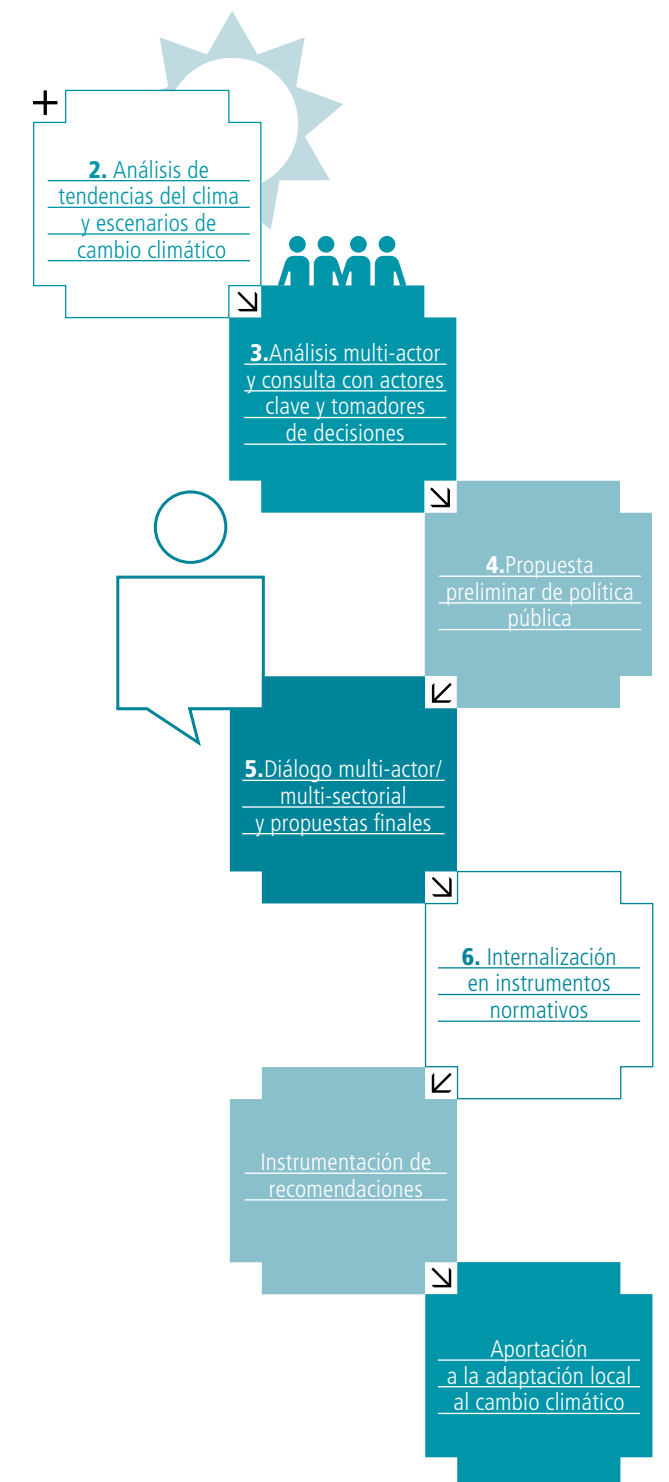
+

2. Análisis de tendencias del clima y escenarios de cambio climático

3.Análisis multi-actor y consulta con actores clave y tomadores de decisiones

4.Propuesta preliminar de política pública

5.Diálogo multi-actor/ multi-sectorial y propuestas finales

6. Internalización en instrumentos normativos

Instrumentación de recomendaciones

Aportación a la adaptación local al cambio climático